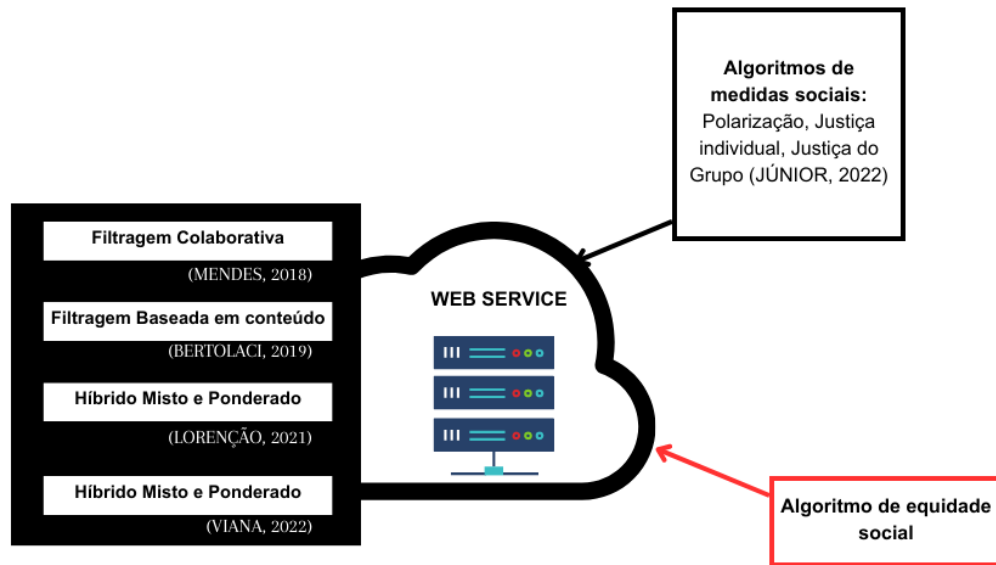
Filtragem Colaborativa

(MENDES, 2018)

Filtragem Baseada em conteúdo

(BERTOLACI, 2019)

Híbrido Misto e Ponderado

(LORENÇÃO, 2021)

Híbrido Misto e Ponderado

(VIANA, 2022)

WEB SERVICE

**Algoritmos de medidas sociais:** Polarização, Justiça individual, Justiça do Grupo (JÚNIOR, 2022)

Algoritmo de equidade social